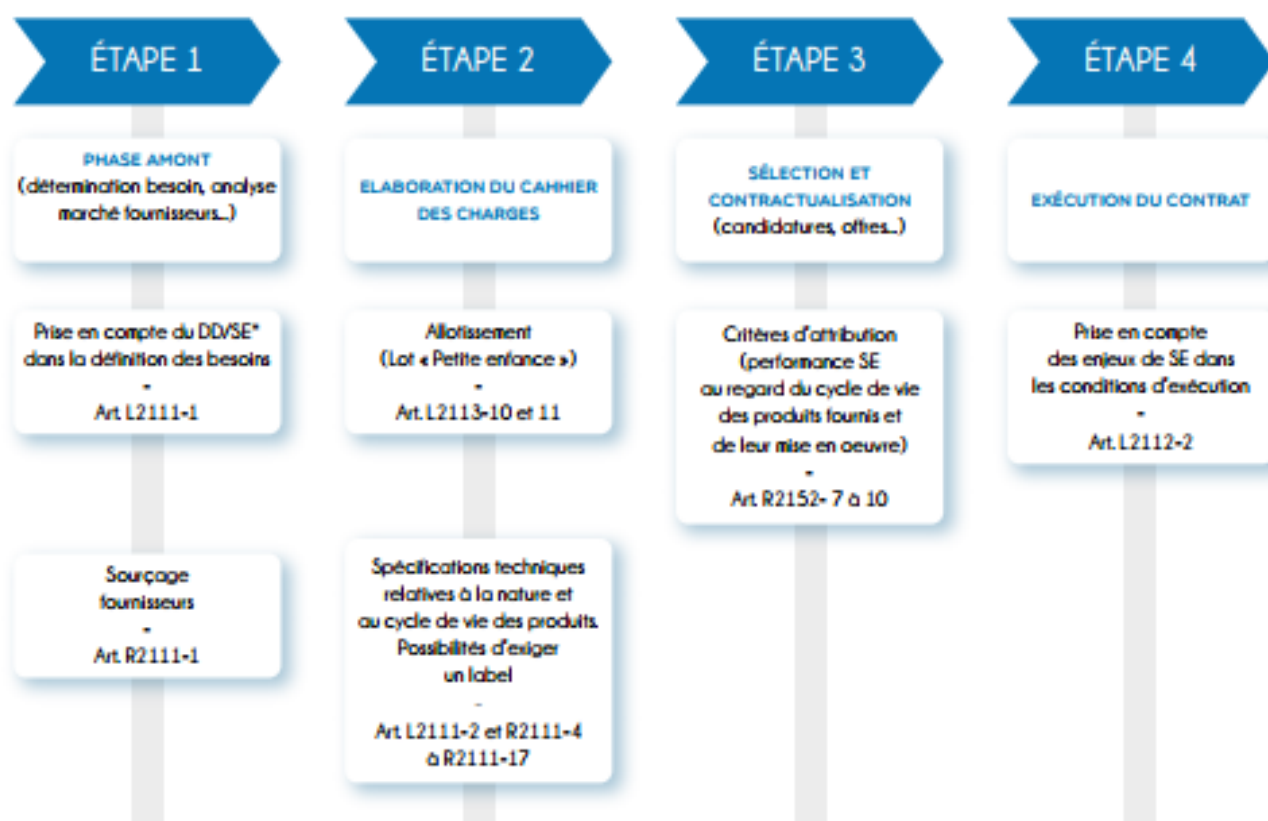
ÉTAPE 1

PHASE AMONT
(détermination besoin, analyse marché fournisseurs...)

Prise en compte du DD/SE* dans la définition des besoins
-
Art. L2111-1

Sourçage fournisseurs
-
Art. R2111-1

ÉTAPE 2

ELABORATION DU CAHHIER DES CHARGES

Allotissement
(Lot « Petite enfance »)
-
Art. L2113-10 et 11

Spécifications techniques relatives à la nature et au cycle de vie des produits. Possibilités d'exiger un label
-
Art. L2111-2 et R2111-4 à R2111-17

ÉTAPE 3

SÉLECTION ET CONTRACTUALISATION
(candidatures, offres...)

Critères d'attribution
(performance SE au regard du cycle de vie des produits fournis et de leur mise en oeuvre)
-
Art. R2152- 7 à 10

ÉTAPE 4

EXÉCUTION DU CONTRAT

Prise en compte des enjeux de SE dans les conditions d'exécution
-
Art. L2112-2